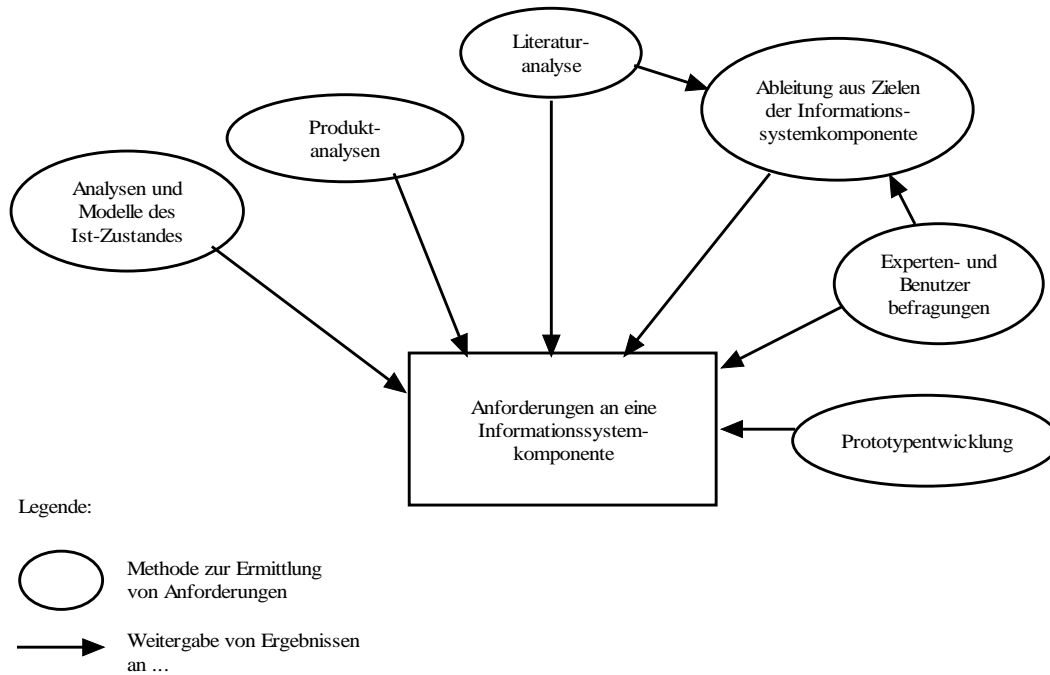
Literaturanalyse

Ableitung aus Zielen der Informationssystemkomponente

Produktanalysen

Analysen und Modelle des Ist-Zustandes

Experten- und Benutzer befragungen

Anforderungen an eine Informationssystemkomponente

Prototypentwicklung

Legende:

Methode zur Ermittlung von Anforderungen

Weitergabe von Ergebnissen an ...